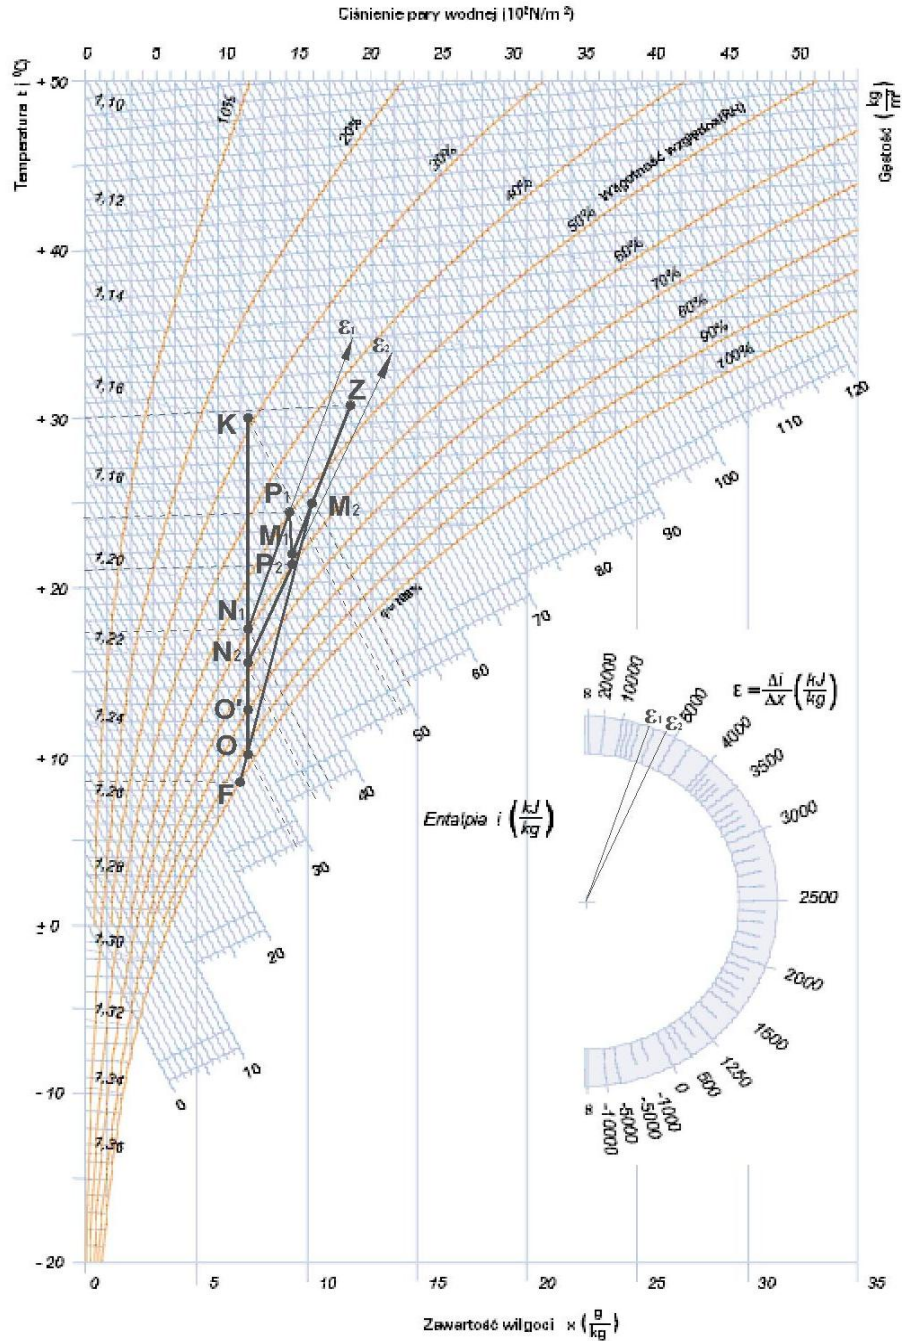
Ciśnienie pary wodnej [$10^2 N/m^2$]

0 5 10 15 20 25 30 35 40 45 50

Temperatura t [°C]

+50 +40 +30 +20 +10 ±0 -10 -20

Gęstość $\left(\frac{kg}{m^3}\right)$

1,10 1,12 1,14 1,16 1,18 1,20 1,22 1,24 1,26 1,28 1,30 1,32 1,34 1,36

10% 20% 30% 40% 50% Wilgotność względna (RH) 60% 70% 80% 90% 100%

$\varepsilon_1$ $\varepsilon_2$

K Z P$_1$ M$_1$ M$_2$ P$_2$ N$_1$ N$_2$ O' O F

φ=100%

120 110 100 90 80 70 60 50 40 30 20 10 0

Entalpia $i\left(\frac{kJ}{kg}\right)$

$\varepsilon = \frac{\Delta i}{\Delta x}\left(\frac{kJ}{kg}\right)$

∞ 20000 10000 $\varepsilon_1$ $\varepsilon_2$ 8000 4000 3500 3000 2500 2000 1500 1250 500 0 -1000 -5000 -10000 ∞

0 5 10 15 20 25 30 35

Zawartość wilgoci $x\left(\frac{g}{kg}\right)$